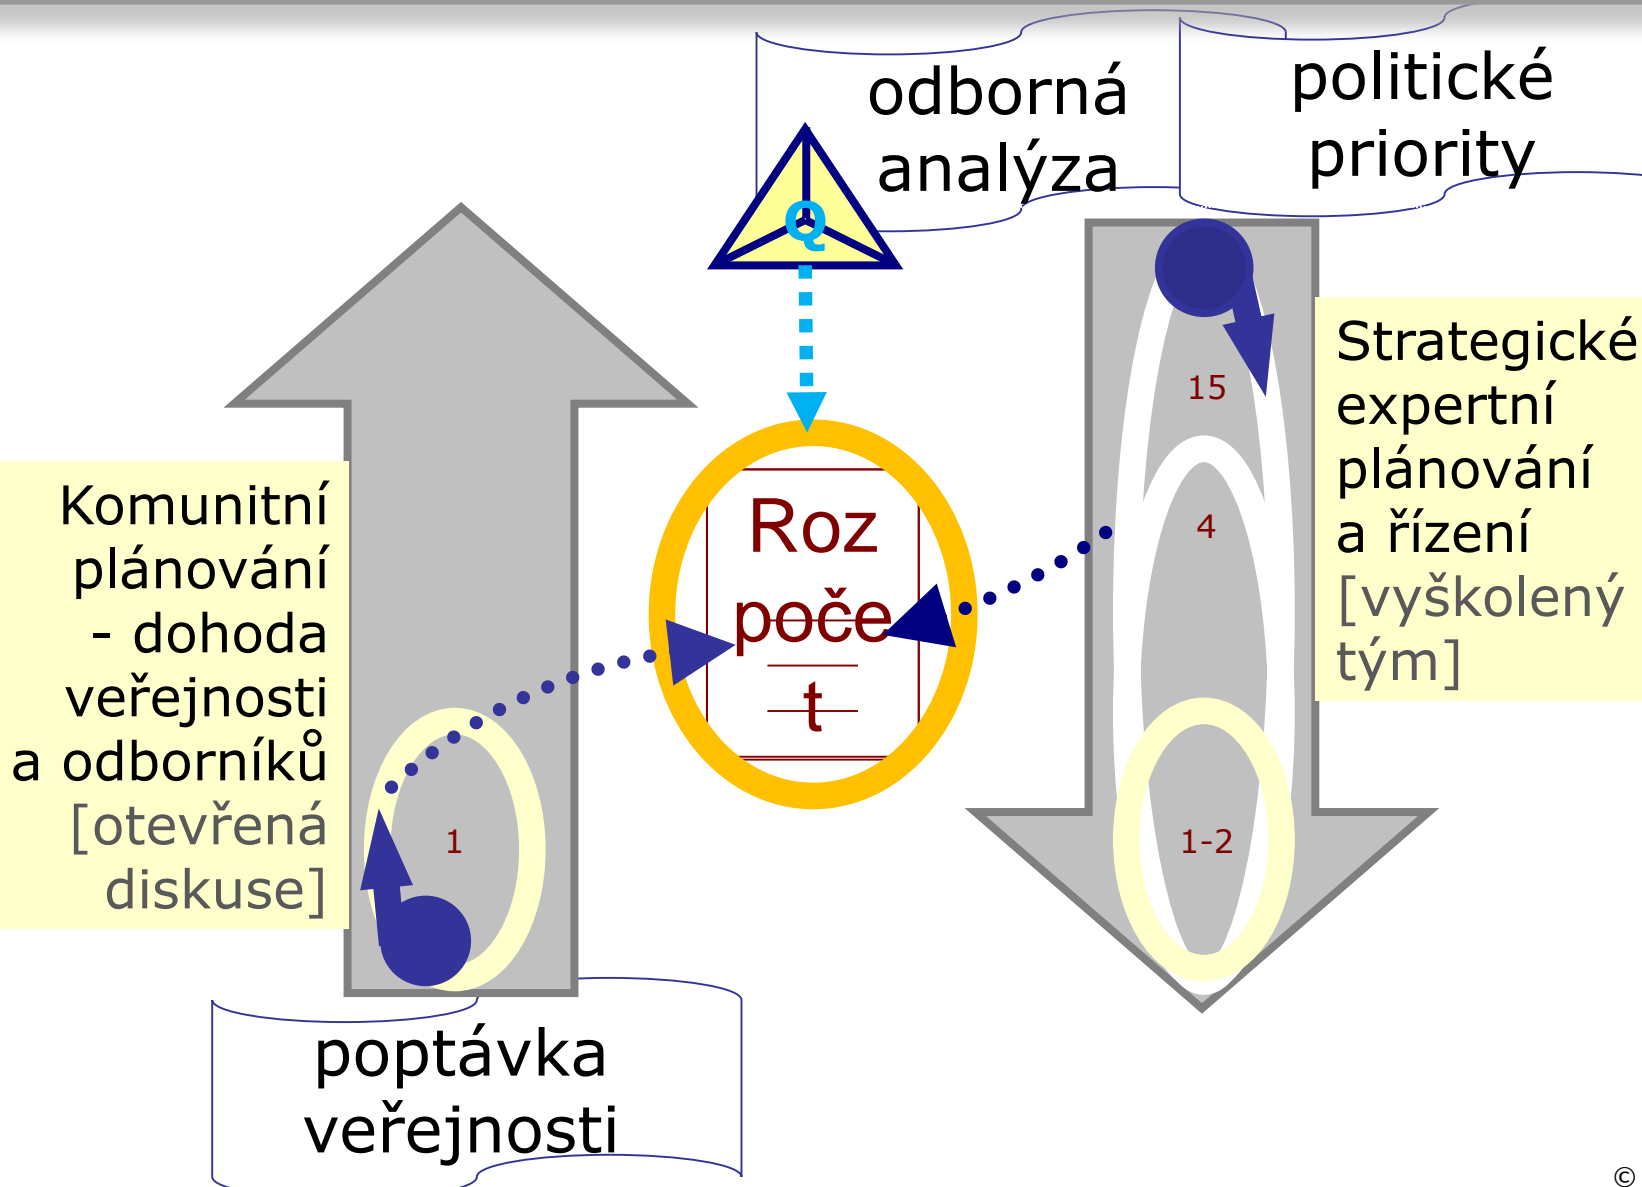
odborná analýza

politické priority

Q

Strategické expertní plánování a řízení [vyškolený tým]

15

4

1-2

Roz počet

Komunitní plánování - dohoda veřejnosti a odborníků [otevřená diskuse]

1

poptávka veřejnosti

©